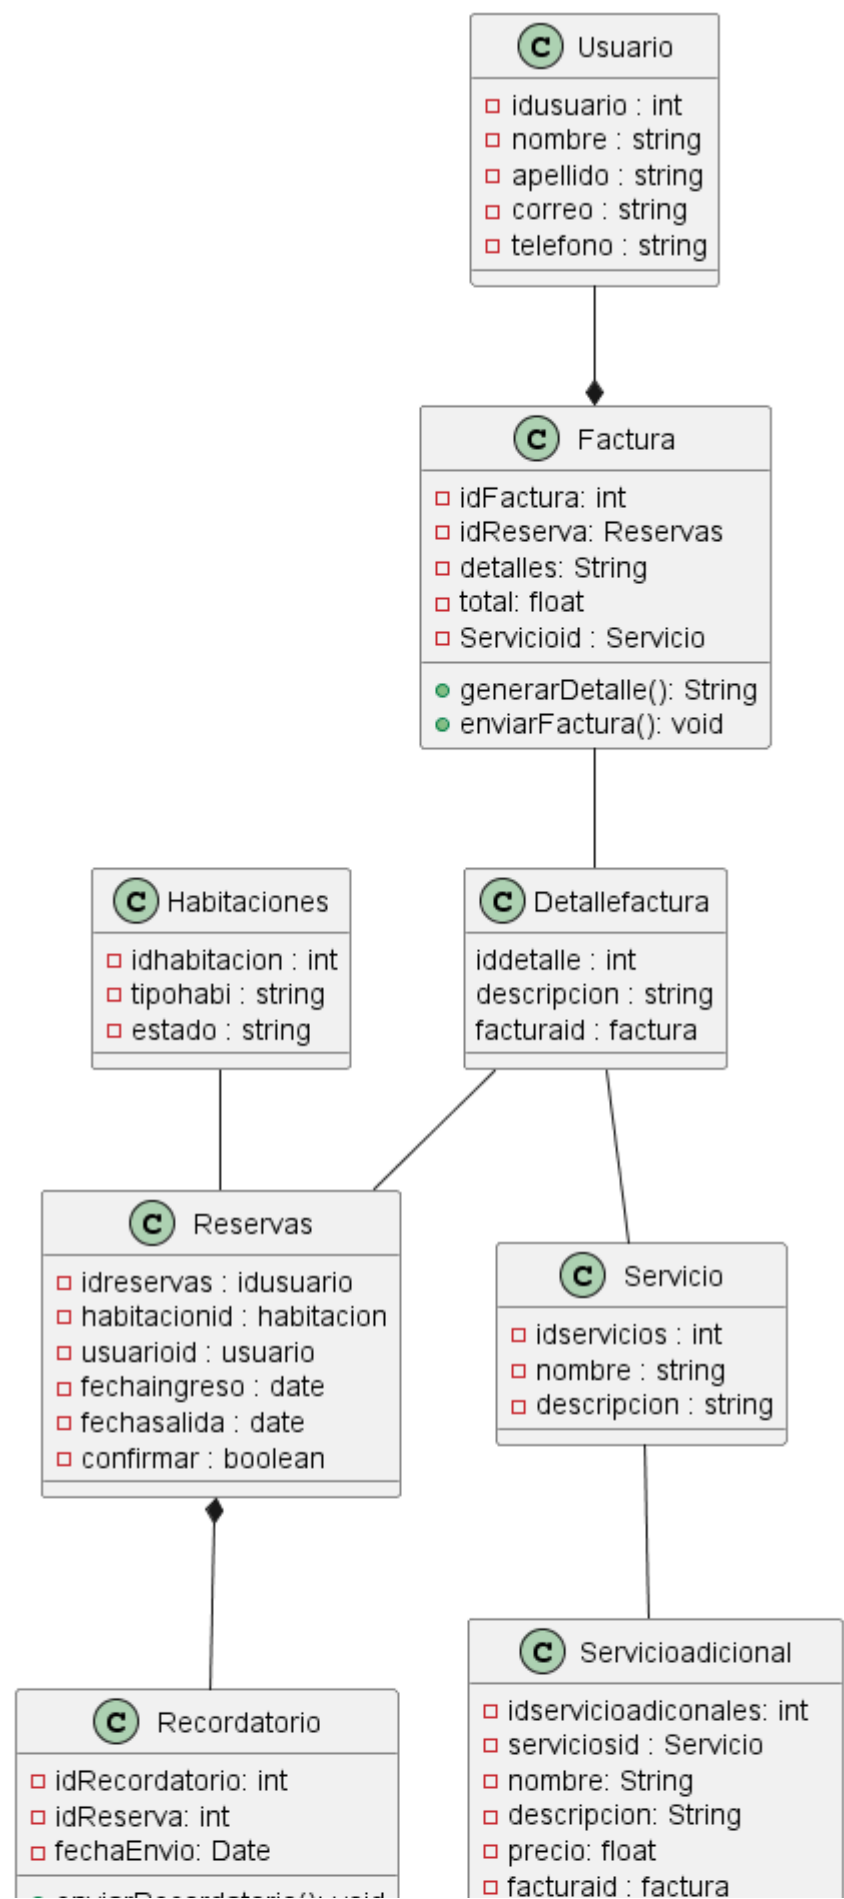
C Usuario
idusuario : int
nombre : string
apellido : string
correo : string
telefono : string

C Factura
idFactura: int
idReserva: Reservas
detalles: String
total: float
Servicioid : Servicio
generarDetalle(): String
enviarFactura(): void

C Habitaciones
idhabitacion : int
tipohabi : string
estado : string

C Detallefactura
iddetalle : int
descripcion : string
facturaid : factura

C Reservas
idreservas : idusuario
habitacionid : habitacion
usuarioid : usuario
fechaingreso : date
fechasalida : date
confirmar : boolean

C Servicio
idservicios : int
nombre : string
descripcion : string

C Recordatorio
idRecordatorio: int
idReserva: int
fechaEnvio: Date
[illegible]

C Servicioadicional
idservicioadiconales: int
serviciosid : Servicio
nombre: String
descripcion: String
precio: float
facturaid : factura